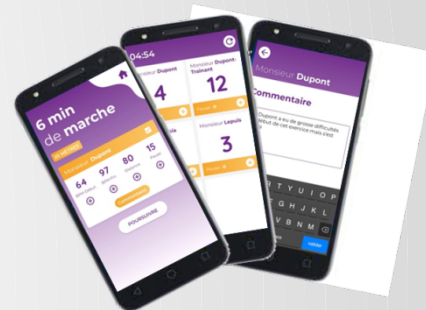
6 min de marche

Monsieur Dupont

64
97
80
15

POURSUIVRE

04:54

Monsieur Dupont

4

Monsieur Dupont-Trainant

12

Monsieur Lepuis

3

Monsieur Dupont

Commentaire

Dupont a eu de grosse difficultés lors de cet exercice mais s'est

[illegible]